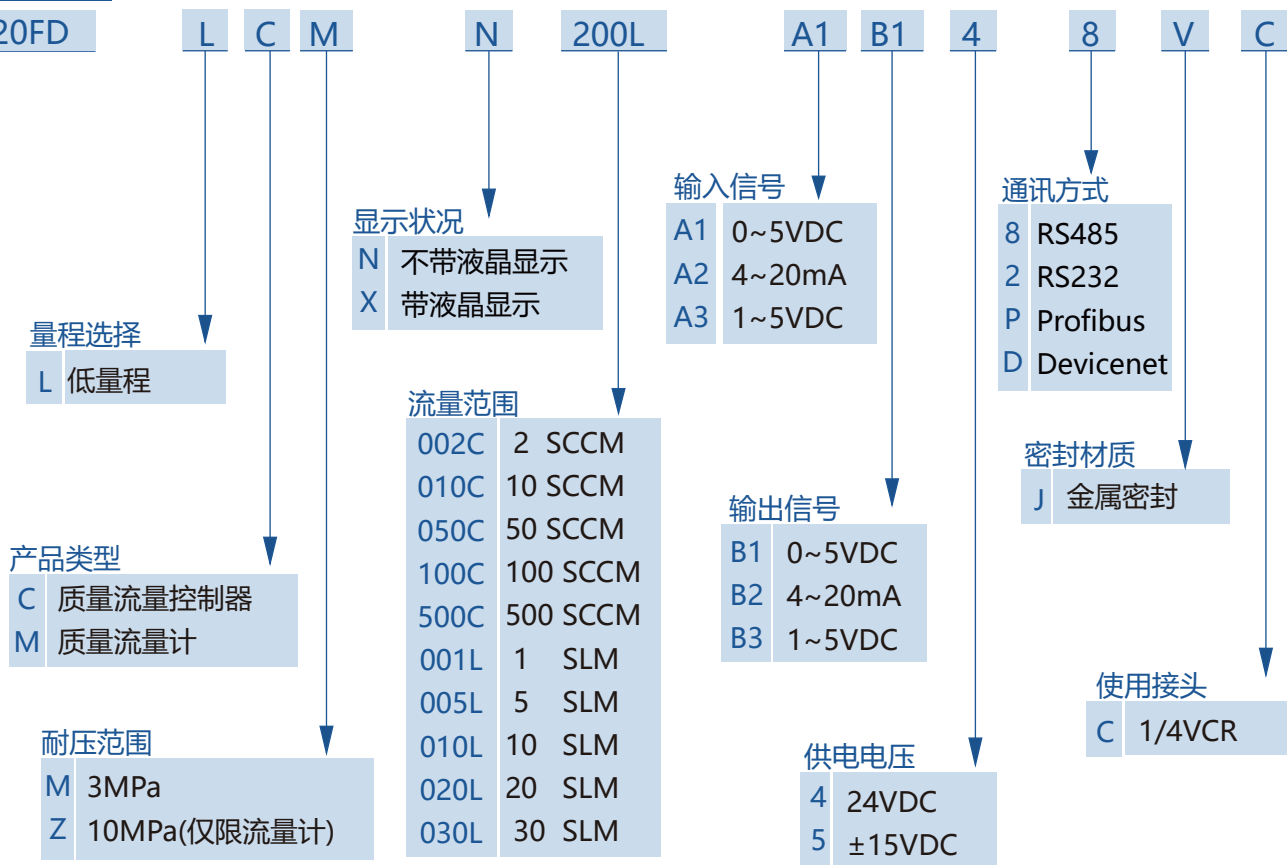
20FD L C M N 200L A1 B1 4 8 V C

输入信号
| A1 | 0~5VDC |
|---|---|
| A2 | 4~20mA |
| A3 | 1~5VDC |

通讯方式
| 8 | RS485 |
|---|---|
| 2 | RS232 |
| P | Profibus |
| D | Devicenet |

显示状况
| N | 不带液晶显示 |
|---|---|
| X | 带液晶显示 |

量程选择
| L | 低量程 |
|---|---|

流量范围
| 002C | 2 SCCM |
|---|---|
| 010C | 10 SCCM |
| 050C | 50 SCCM |
| 100C | 100 SCCM |
| 500C | 500 SCCM |
| 001L | 1 SLM |
| 005L | 5 SLM |
| 010L | 10 SLM |
| 020L | 20 SLM |
| 030L | 30 SLM |

密封材质
| J | 金属密封 |
|---|---|

输出信号
| B1 | 0~5VDC |
|---|---|
| B2 | 4~20mA |
| B3 | 1~5VDC |

产品类型
| C | 质量流量控制器 |
|---|---|
| M | 质量流量计 |

使用接头
| C | 1/4VCR |
|---|---|

耐压范围
| M | 3MPa |
|---|---|
| Z | 10MPa(仅限流量计) |

供电电压
| 4 | 24VDC |
|---|---|
| 5 | ±15VDC |